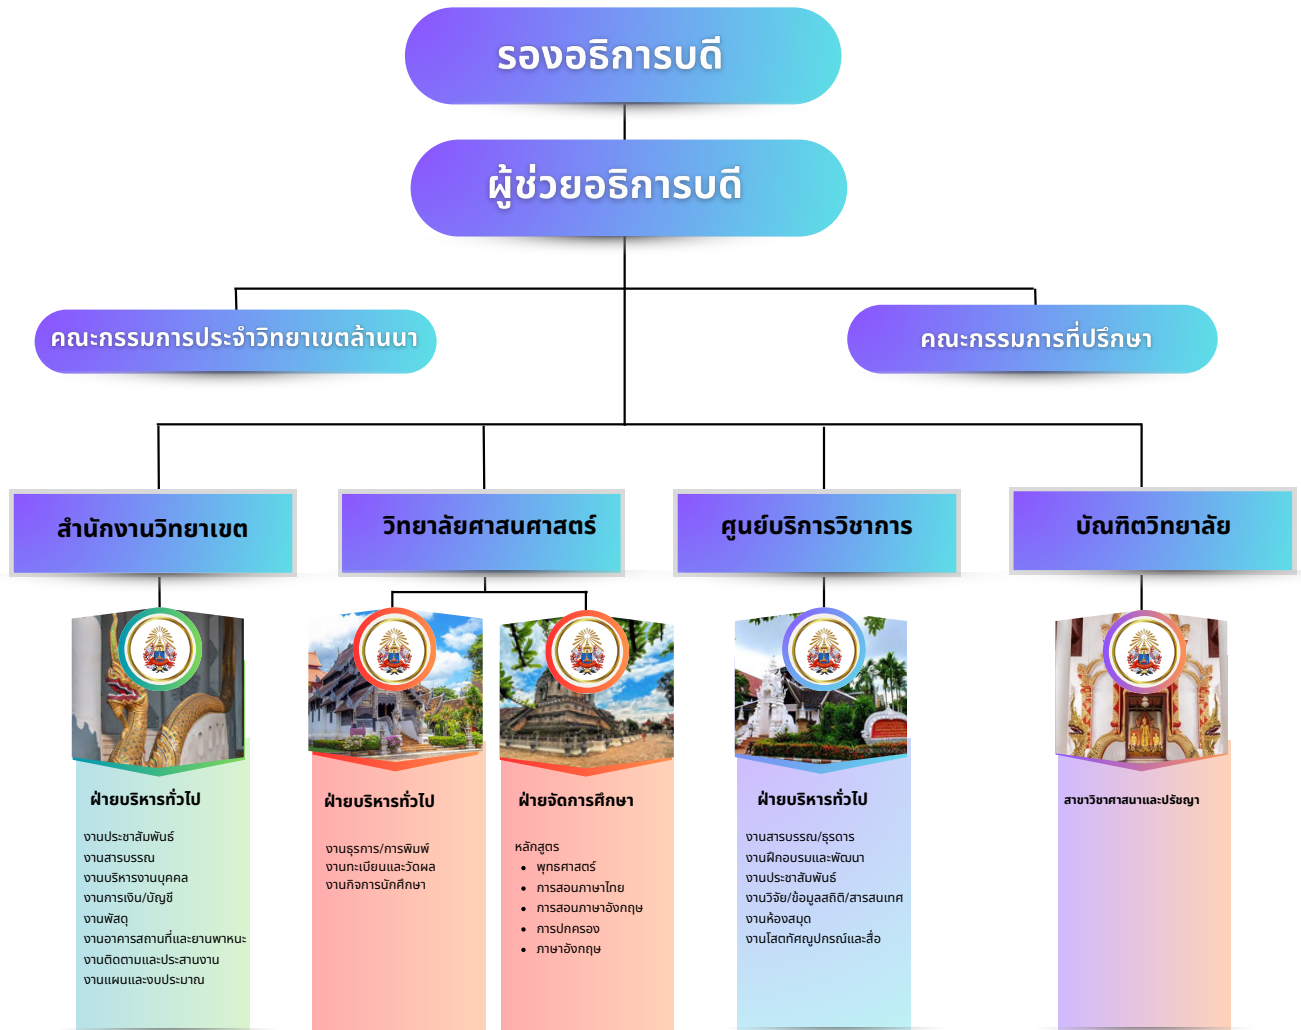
รองอธิการบดี

ผู้ช่วยอธิการบดี

คณะกรรมการประจำวิทยาเขตล้านนา

คณะกรรมการที่ปรึกษา

สำนักงานวิทยาเขต

วิทยาลัยศาสนศาสตร์

ศูนย์บริการวิชาการ

บัณฑิตวิทยาลัย

ฝ่ายบริหารทั่วไป

งานประชาสัมพันธ์
งานสารบรรณ
งานบริหารงานบุคคล
งานการเงิน/บัญชี
งานพัสดุ
งานอาคารสถานที่และยานพาหนะ
งานติดตามและประสานงาน
งานแผนและงบประมาณ

ฝ่ายบริหารทั่วไป

งานธุรการ/การพิมพ์
งานทะเบียนและวัดผล
งานกิจการนักศึกษา

ฝ่ายจัดการศึกษา

หลักสูตร
- พุทธศาสตร์
- การสอนภาษาไทย
- การสอนภาษาอังกฤษ
- การปกครอง
- ภาษาอังกฤษ

ฝ่ายบริหารทั่วไป

งานสารบรรณ/ธุรการ
งานฝึกอบรมและพัฒนา
งานประชาสัมพันธ์
งานวิจัย/ข้อมูลสถิติ/สารสนเทศ
งานห้องสมุด
งานโสตทัศนูปกรณ์และสื่อ

สาขาวิชาศาสนาและปรัชญา